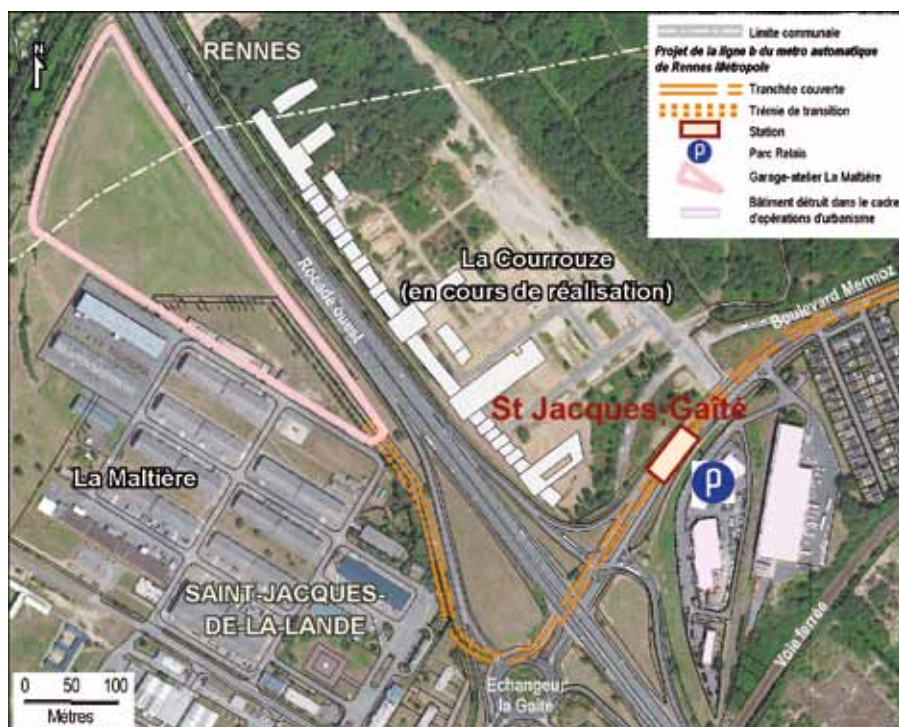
N

RENNES

Limite communale
Projet de la ligne b du métro automatique de Rennes Métropole
Tranchée couverte
Trémie de transition
Station
Parc Relais
Garage-atelier La Maltière
Bâtiment détruit dans le cadre d'opérations d'urbanisme

Rocade ouest

La Courrouze (en cours de réalisation)

Boulevard Mermoz

St Jacques-Gaîté

P

La Maltière

SAINT-JACQUES-DE-LA-LANDE

Voie ferrée

Echangeur la Gaîté

0 50 100
Mètres